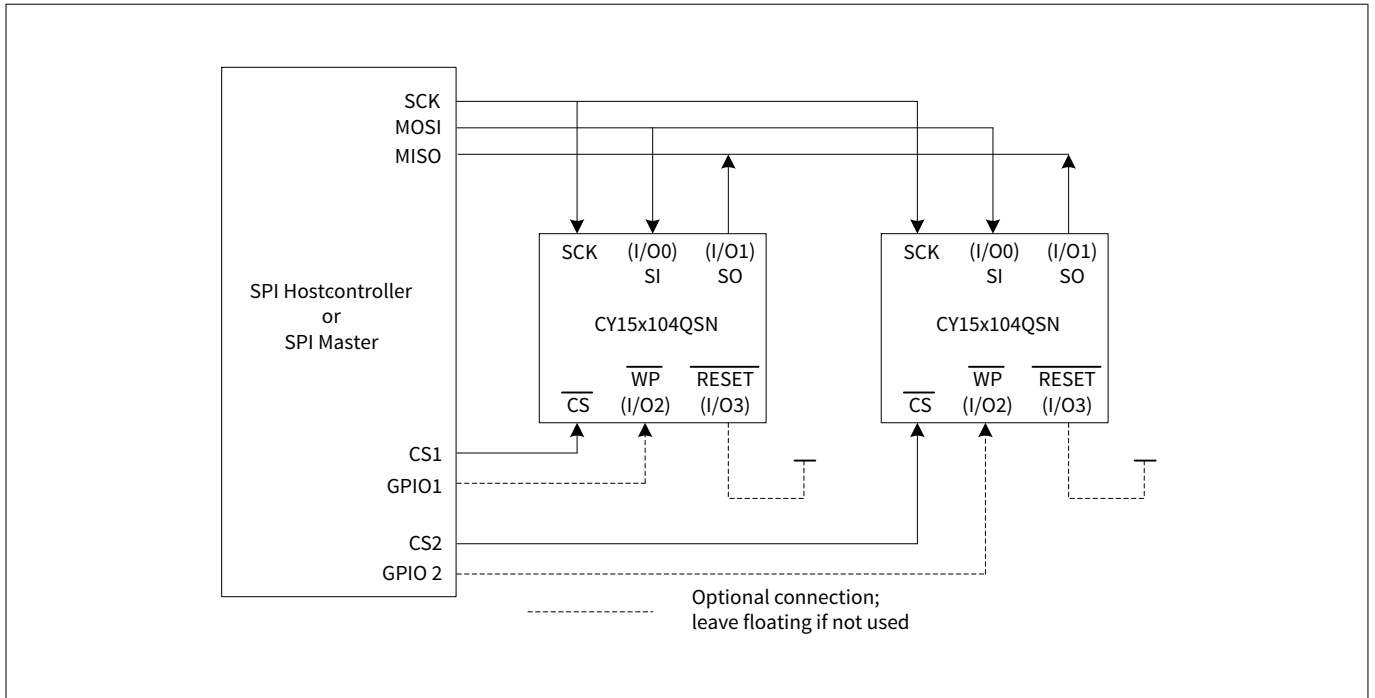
SCK
MOSI
MISO

SPI Hostcontroller
or
SPI Master

CS1
GPIO1
CS2
GPIO 2

SCK (I/O0) SI (I/O1) SO

CY15x104QSN

$\overline{CS}$ $\overline{WP}$ (I/O2) $\overline{RESET}$ (I/O3)

SCK (I/O0) SI (I/O1) SO

CY15x104QSN

$\overline{CS}$ $\overline{WP}$ (I/O2) $\overline{RESET}$ (I/O3)

Optional connection;
leave floating if not used